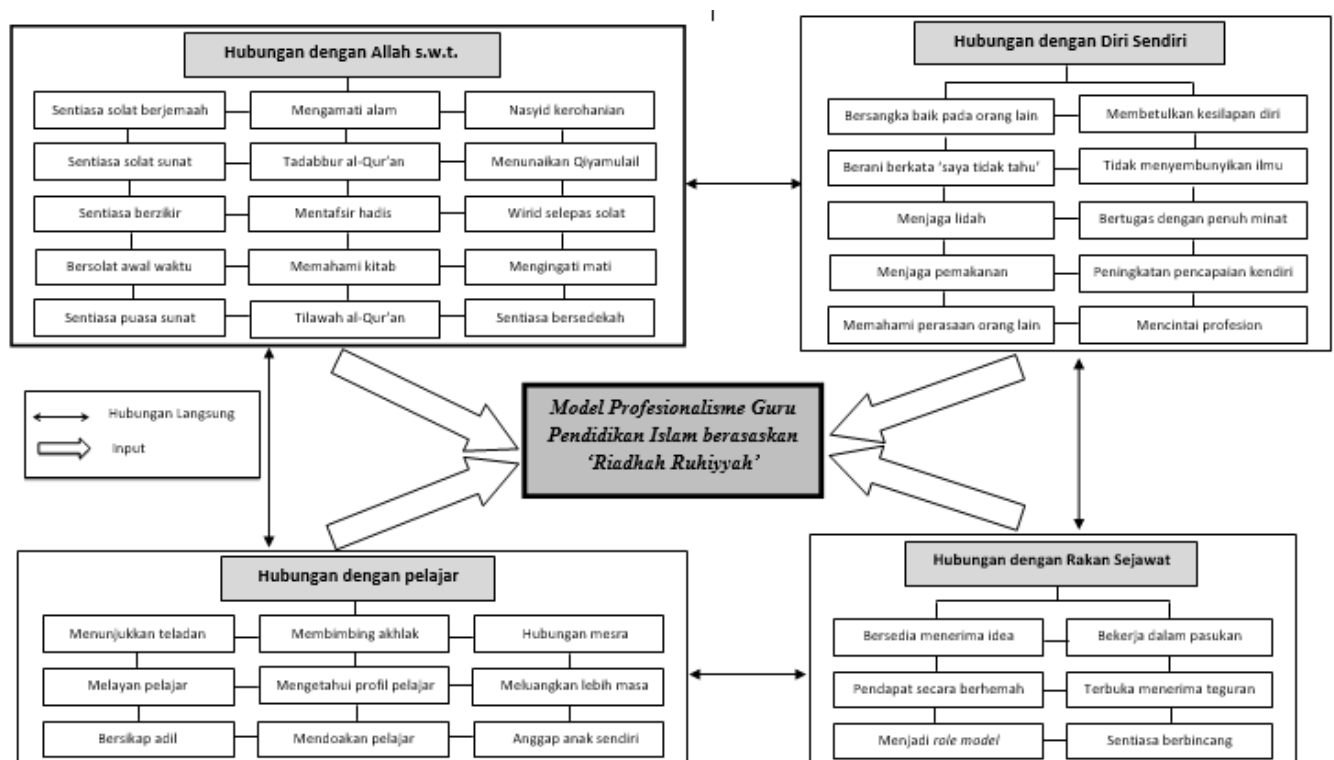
Hubungan dengan Allah s.w.t.

Sentiasa solat berjemaah
Mengamati alam
Nasyid kerohanian
Sentiasa solat sunat
Tadabbur al-Qur'an
Menunaikan Qiyamulail
Sentiasa berzikir
Mentafsir hadis
Wirid selepas solat
Bersolat awal waktu
Memahami kitab
Mengingati mati
Sentiasa puasa sunat
Tilawah al-Qur'an
Sentiasa bersedekah

Hubungan dengan Diri Sendiri

Bersangka baik pada orang lain
Membetulkan kesilapan diri
Berani berkata 'saya tidak tahu'
Tidak menyembunyikan ilmu
Menjaga lidah
Bertugas dengan penuh minat
Menjaga pemakanan
Peningkatan pencapaian kendiri
Memahami perasaan orang lain
Mencintai profesion

Hubungan Langsung
Input

*Model Profesionalisme Guru Pendidikan Islam berasaskan 'Riadhah Ruhiyyah'*

Hubungan dengan pelajar

Menunjukkan teladan
Membimbing akhlak
Hubungan mesra
Melayan pelajar
Mengetahui profil pelajar
Meluangkan lebih masa
Bersikap adil
Mendoakan pelajar
Anggap anak sendiri

Hubungan dengan Rakan Sejawat

Bersedia menerima idea
Bekerja dalam pasukan
Pendapat secara berhemah
Terbuka menerima teguran
Menjadi *role model*
Sentiasa berbincang